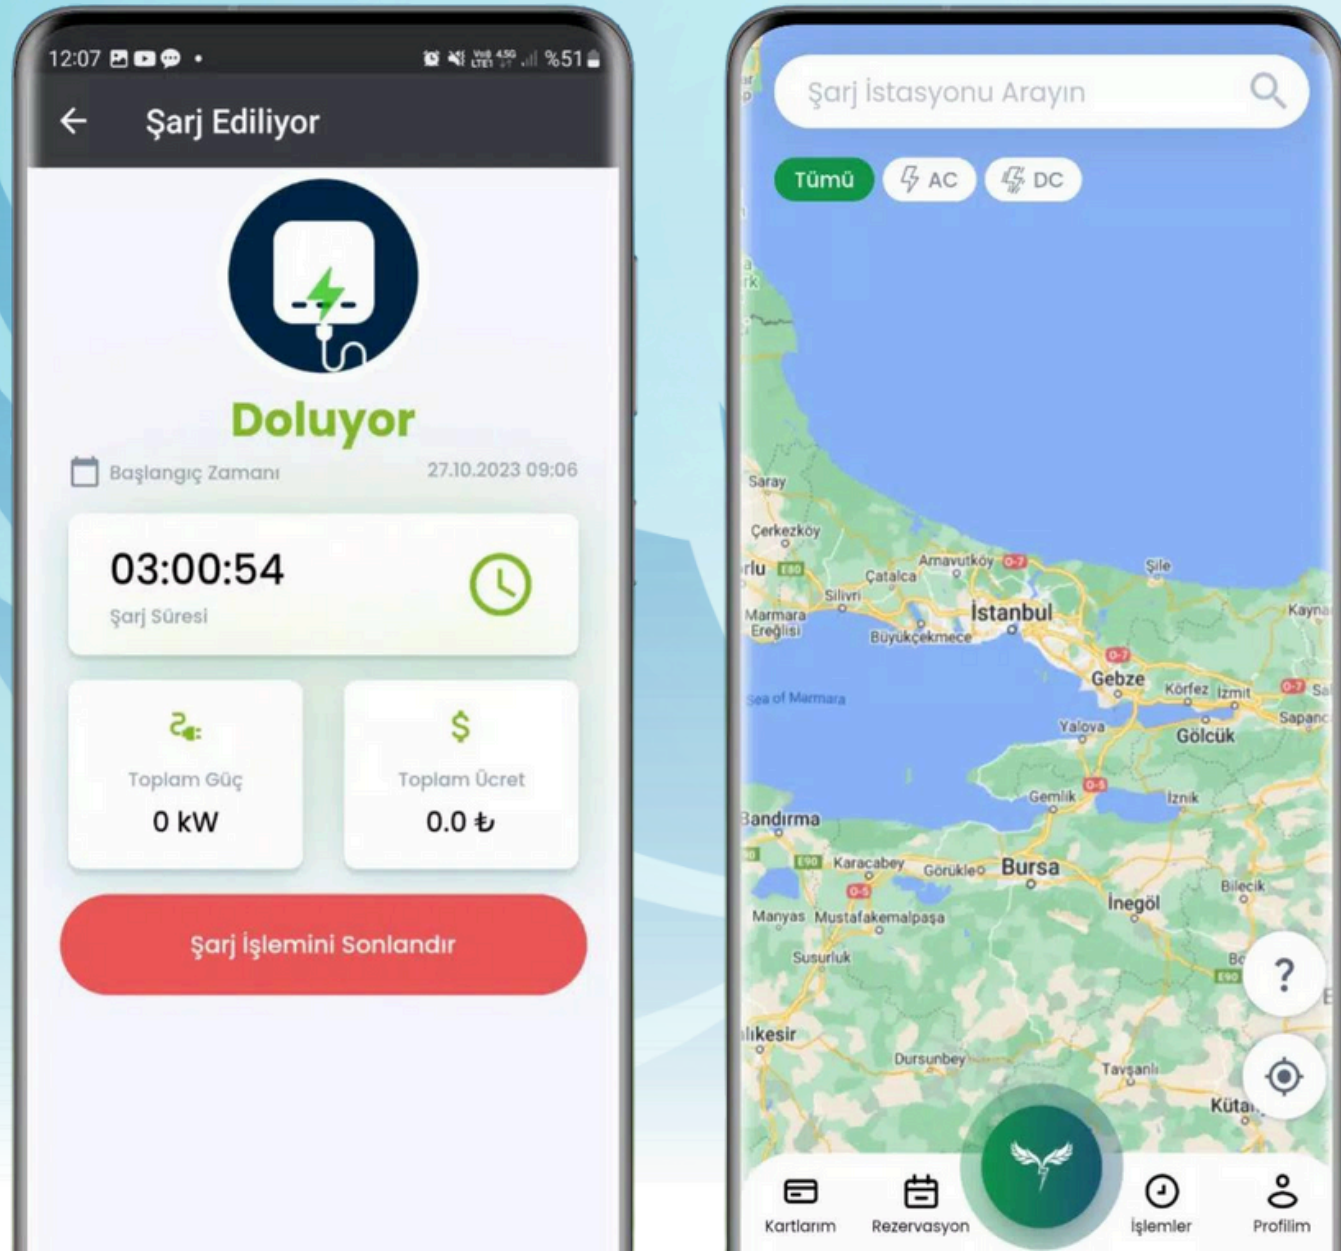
12:07 %51

Şarj Ediliyor

Doluyor

Başlangıç Zamanı 27.10.2023 09:06

03:00:54
Şarj Süresi

Toplam Güç
0 kW

$
Toplam Ücret
0.0 ₺

Şarj İşlemini Sonlandır

Şarj İstasyonu Arayın

Tümü AC DC

Saray
Çerkezköy
rlu
Marmara Ereğlisi
Çatalca
Silivri
Arnavutköy
Şile
İstanbul
Büyükçekmece
Sea of Marmara
Gebze
Körfez
İzmit
Kayna
Sapanc
Yalova
Gölcük
Gemlik
İznik
Bandırma
Karacabey
Görükle
Bursa
Bilecik
Manyas
Mustafakemalpaşa
İnegöl
Susurluk
alıkesir
Dursunbey
Tavşanlı
Kütah

?

Kartlarım
Rezervasyon
İşlemler
Profilim